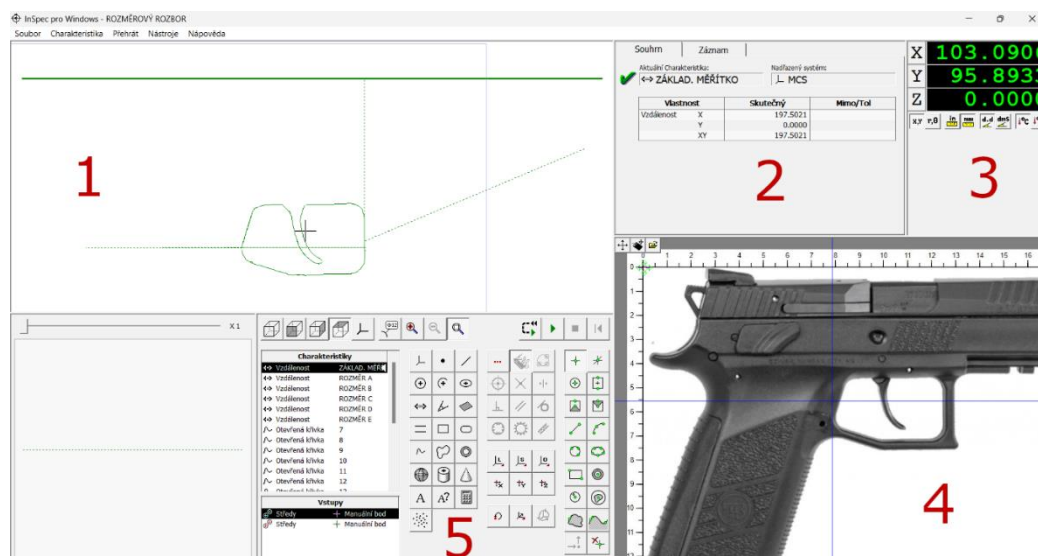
InSpec pro Windows - ROZMĚROVÝ ROZBOR

Soubor Charakteristika Přehrát Nástroje Nápověda

1

Souhrn Záznam

Aktuální Charakteristika: ZÁKLAD. MĚŘÍTKO

Nadřazený systém: MCS

| Vlastnost | | Skutečný | Mimo/Tol |
|---|---|---|---|
| Vzdálenost | X | 197.5021 | |
| | Y | 0.0000 | |
| | XY | 197.5021 | |

2

X 103.090
Y 95.893
Z 0.000

x,y r,θ in mm d.d dms °C

3

X1

Charakteristiky

| | |
|---|---|
| Vzdálenost | ZÁKLAD. MĚŘ |
| Vzdálenost | ROZMĚR A |
| Vzdálenost | ROZMĚR B |
| Vzdálenost | ROZMĚR C |
| Vzdálenost | ROZMĚR D |
| Vzdálenost | ROZMĚR E |
| Otevřená křivka | 7 |
| Otevřená křivka | 8 |
| Otevřená křivka | 9 |
| Otevřená křivka | 10 |
| Otevřená křivka | 11 |
| Otevřená křivka | 12 |

Vstupy

| | |
|---|---|
| Středy | Manuální bod |
| Středy | Manuální bod |

A A?

5

0 1 2 3 4 5 6 7 8 9 10 11 12 13 14 15 16

0 1 2 3 4 5 6 7 8 9 10 11

4